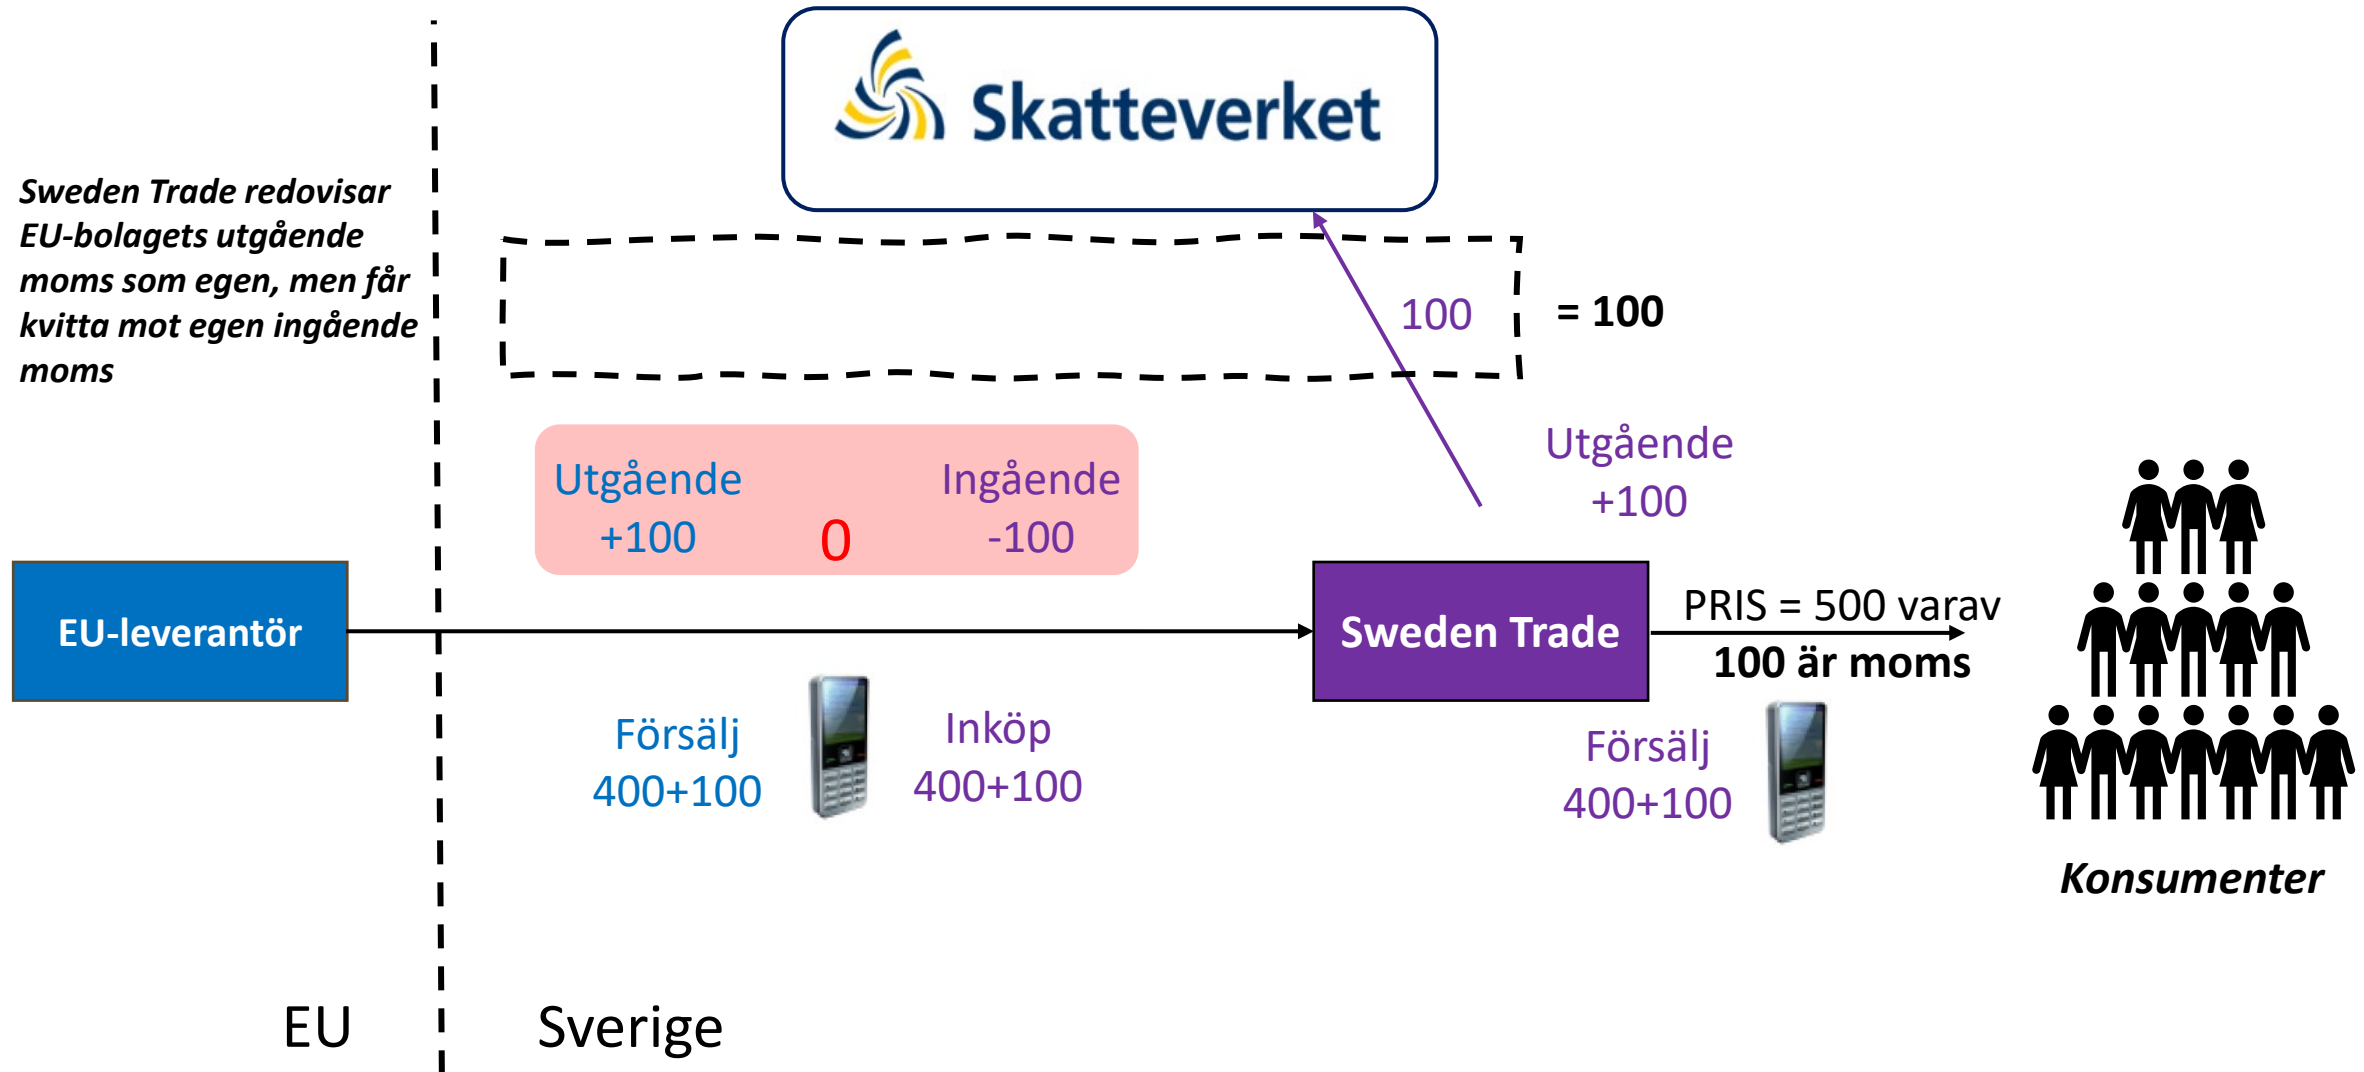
Skatteverket

Sweden Trade redovisar EU-bolagets utgående moms som egen, men får kvitta mot egen ingående moms

100

= 100

Utgående +100

Utgående +100

0

Ingående -100

EU-leverantör

Sweden Trade

PRIS = 500 varav 100 är moms

Försälj 400+100

Inköp 400+100

Försälj 400+100

Konsumenter

EU

Sverige